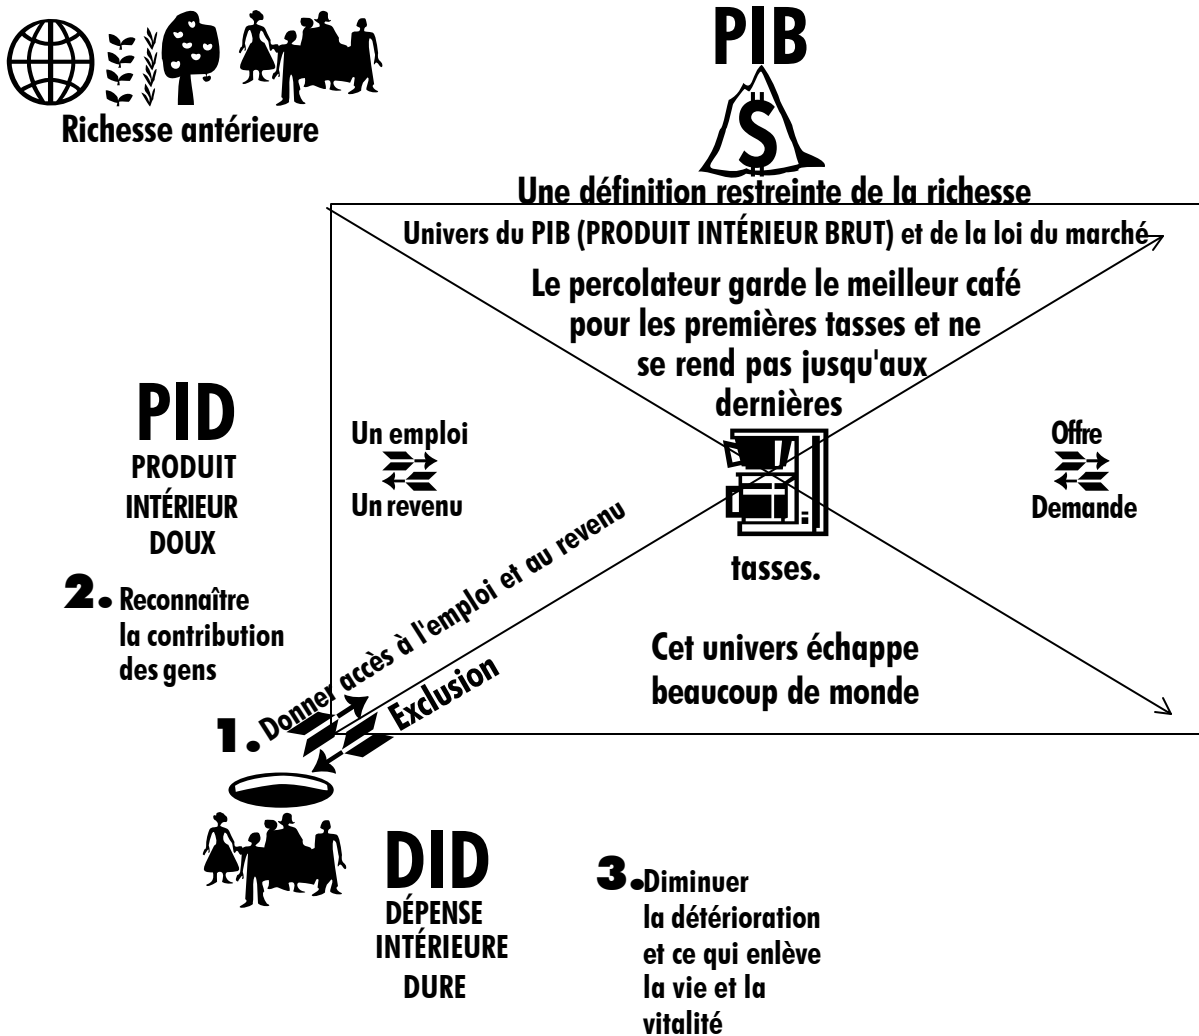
Richesse antérieure

PIB

Une définition restreinte de la richesse

Univers du PIB (PRODUIT INTÉRIEUR BRUT) et de la loi du marché

Le percolateur garde le meilleur café pour les premières tasses et ne se rend pas jusqu'aux dernières

tasses.

Un emploi
Un revenu

Offre
Demande

PID
PRODUIT INTÉRIEUR DOUX

2. Reconnaître la contribution des gens

Donner accès à l'emploi et au revenu

Exclusion

1.

Cet univers échappe beaucoup de monde

DID
DÉPENSE INTÉRIEURE DURE

3. Diminuer la détérioration et ce qui enlève la vie et la vitalité